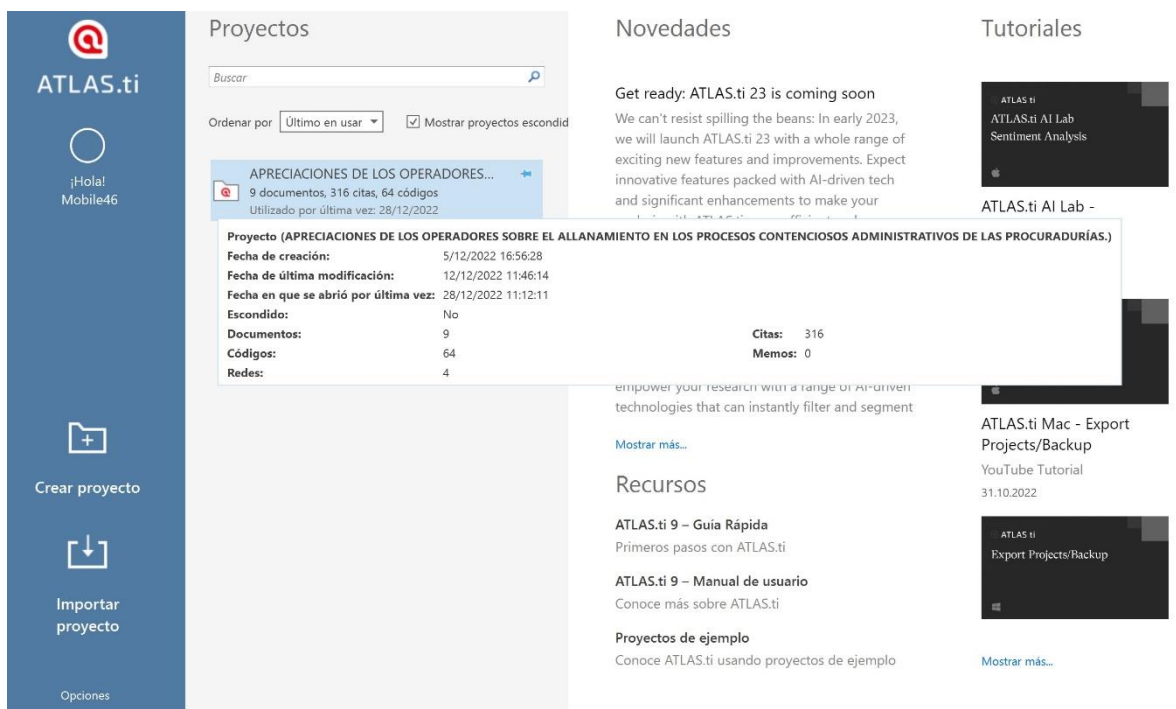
ATLAS.ti

¡Hola!
Mobile46

Crear proyecto

Importar proyecto

Opciones

Proyectos

Buscar

Ordenar por Último en usar

Mostrar proyectos escondid

APRECIACIONES DE LOS OPERADORES...
9 documentos, 316 citas, 64 códigos
Utilizado por última vez: 28/12/2022

Proyecto (APRECIACIONES DE LOS OPERADORES SOBRE EL ALLANAMIENTO EN LOS PROCESOS CONTENCIOSOS ADMINISTRATIVOS DE LAS PROCURADURÍAS.)

| | | | |
|---|---|---|---|
| Fecha de creación: | 5/12/2022 16:56:28 | | |
| Fecha de última modificación: | 12/12/2022 11:46:14 | | |
| Fecha en que se abrió por última vez: | 28/12/2022 11:12:11 | | |
| Escondido: | No | | |
| Documentos: | 9 | Citas: | 316 |
| Códigos: | 64 | Memos: | 0 |
| Redes: | 4 | | |

Novedades

Get ready: ATLAS.ti 23 is coming soon

We can't resist spilling the beans: In early 2023, we will launch ATLAS.ti 23 with a whole range of exciting new features and improvements. Expect innovative features packed with AI-driven tech and significant enhancements to make your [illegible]

empower your research with a range of AI-driven technologies that can instantly filter and segment

Mostrar más...

Recursos

ATLAS.ti 9 – Guia Rápida
Primeros pasos con ATLAS.ti

ATLAS.ti 9 – Manual de usuario
Conoce más sobre ATLAS.ti

Proyectos de ejemplo
Conoce ATLAS.ti usando proyectos de ejemplo

Tutoriales

ATLAS.ti
ATLAS.ti AI Lab
Sentiment Analysis

ATLAS.ti AI Lab -

ATLAS.ti Mac - Export Projects/Backup
YouTube Tutorial
31.10.2022

ATLAS.ti
Export Projects/Backup

Mostrar más...